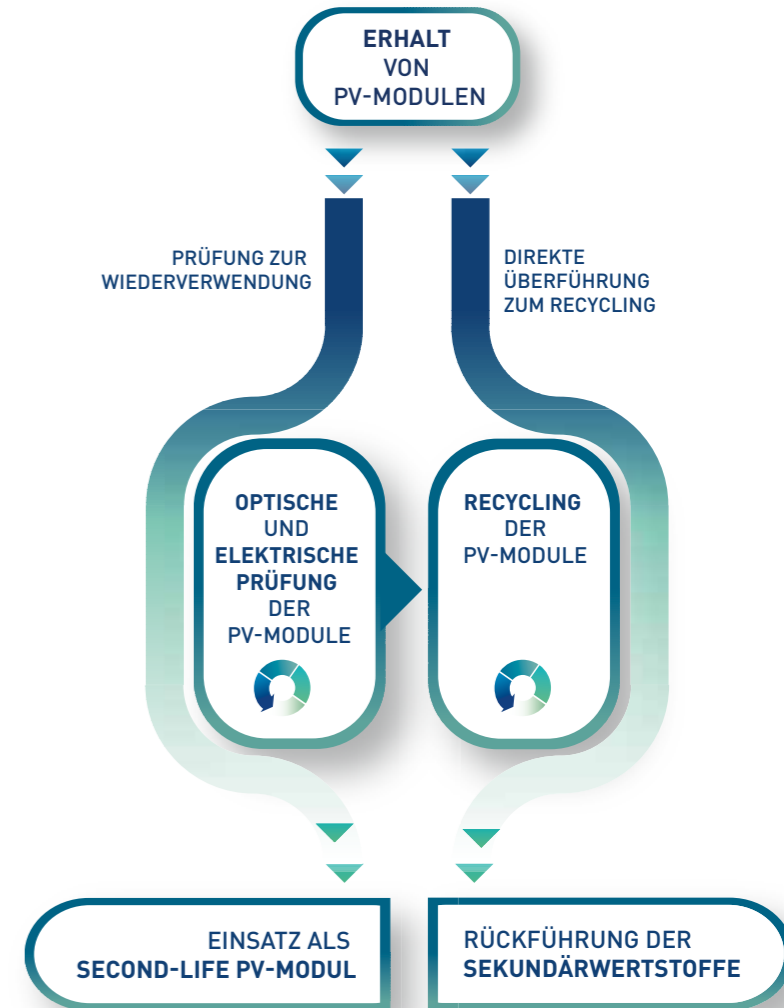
ERHALT VON PV-MODULEN

PRÜFUNG ZUR WIEDERVERWENDUNG

DIREKTE ÜBERFÜHRUNG ZUM RECYCLING

OPTISCHE UND ELEKTRISCHE PRÜFUNG DER PV-MODULE

RECYCLING DER PV-MODULE

EINSATZ ALS SECOND-LIFE PV-MODUL

RÜCKFÜHRUNG DER SEKUNDÄRWERTSTOFFE